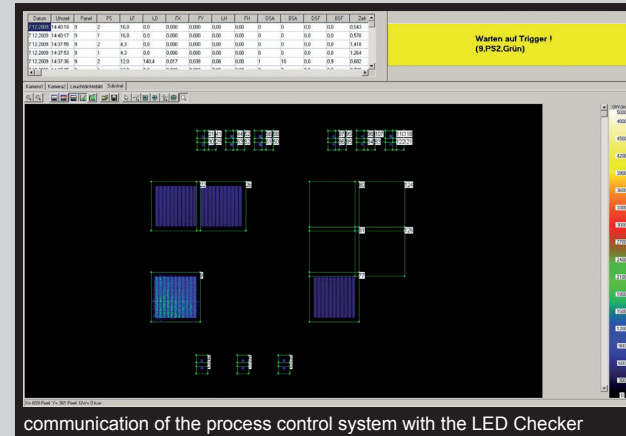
| Datum | Uhrzeit | Panel | PS | LF | LD | FX | FY | LH | FH | DGA | BGA | DSF | BSF | Zeit |
|---|---|---|---|---|---|---|---|---|---|---|---|---|---|---|
| 7.12.2009 | 14:40:18 | 9 | 2 | 16,9 | 0,0 | 0,000 | 0,000 | 0,00 | 0,00 | 0 | 0 | 0,0 | 0,0 | 0,543 |
| 7.12.2009 | 14:40:17 | 9 | 1 | 16,9 | 0,0 | 0,000 | 0,000 | 0,00 | 0,00 | 0 | 0 | 0,0 | 0,0 | 0,578 |
| 7.12.2009 | 14:37:55 | 9 | 2 | 4,3 | 0,0 | 0,000 | 0,000 | 0,00 | 0,00 | 0 | 0 | 0,0 | 0,0 | 1,418 |
| 7.12.2009 | 14:37:53 | 9 | 1 | 4,3 | 0,0 | 0,000 | 0,000 | 0,00 | 0,00 | 0 | 0 | 0,0 | 0,0 | 1,264 |
| 7.12.2009 | 14:37:36 | 9 | 2 | 12,0 | 140,4 | 0,017 | 0,038 | 0,06 | 0,00 | 1 | 10 | 0,0 | 0,9 | 0,692 |

Warten auf Trigger !
(9,PS2,Grün)

Kamera1 | Kamera2 | Leuchtdichtebild | Subtrakt

communication of the process control system with the LED Checker